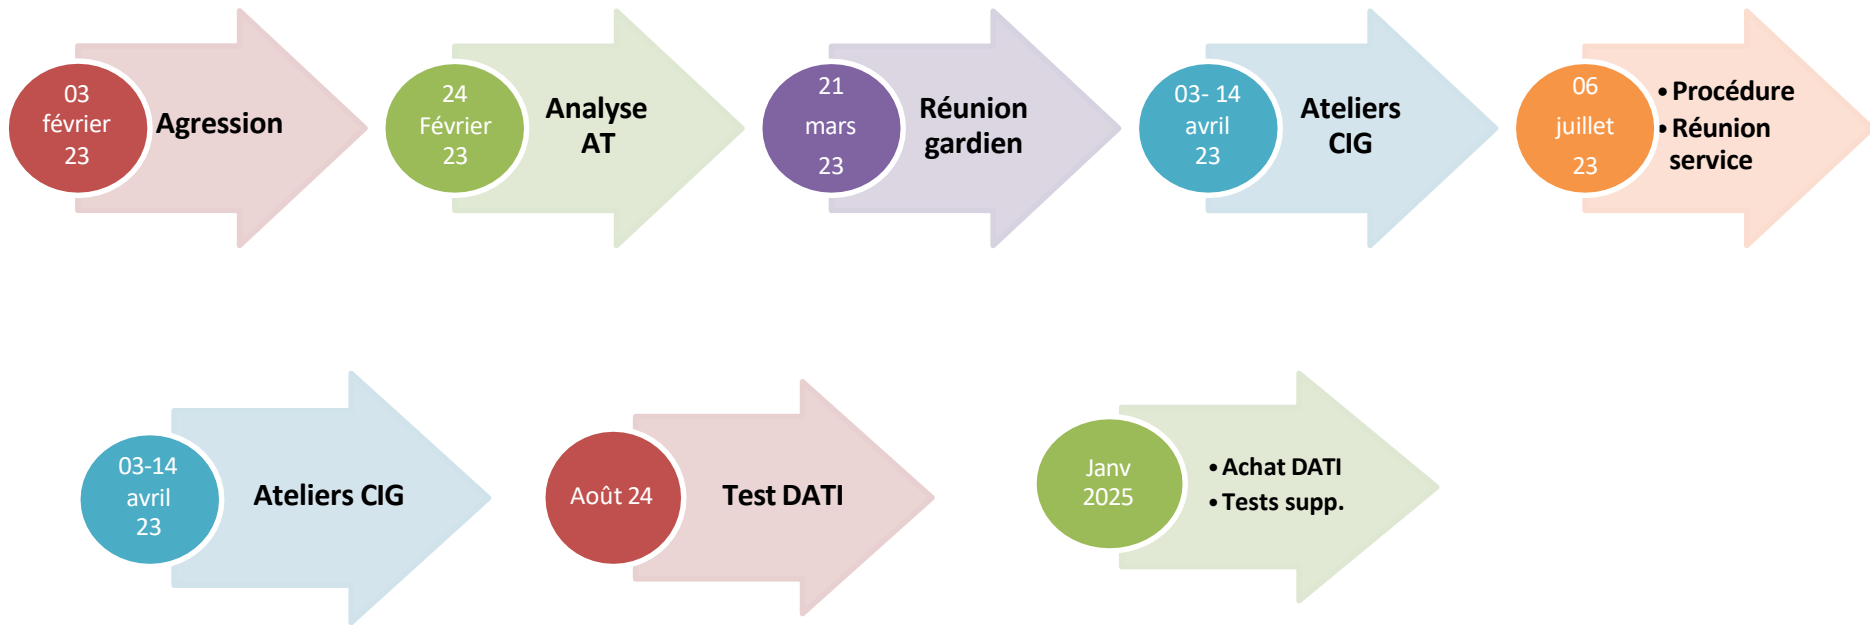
03 février 23

Agression

24 Février 23

Analyse AT

21 mars 23

Réunion gardien

03- 14 avril 23

Ateliers CIG

06 juillet 23

• Procédure
• Réunion service

03-14 avril 23

Ateliers CIG

Août 24

Test DATI

Janv 2025

• Achat DATI
• Tests supp.